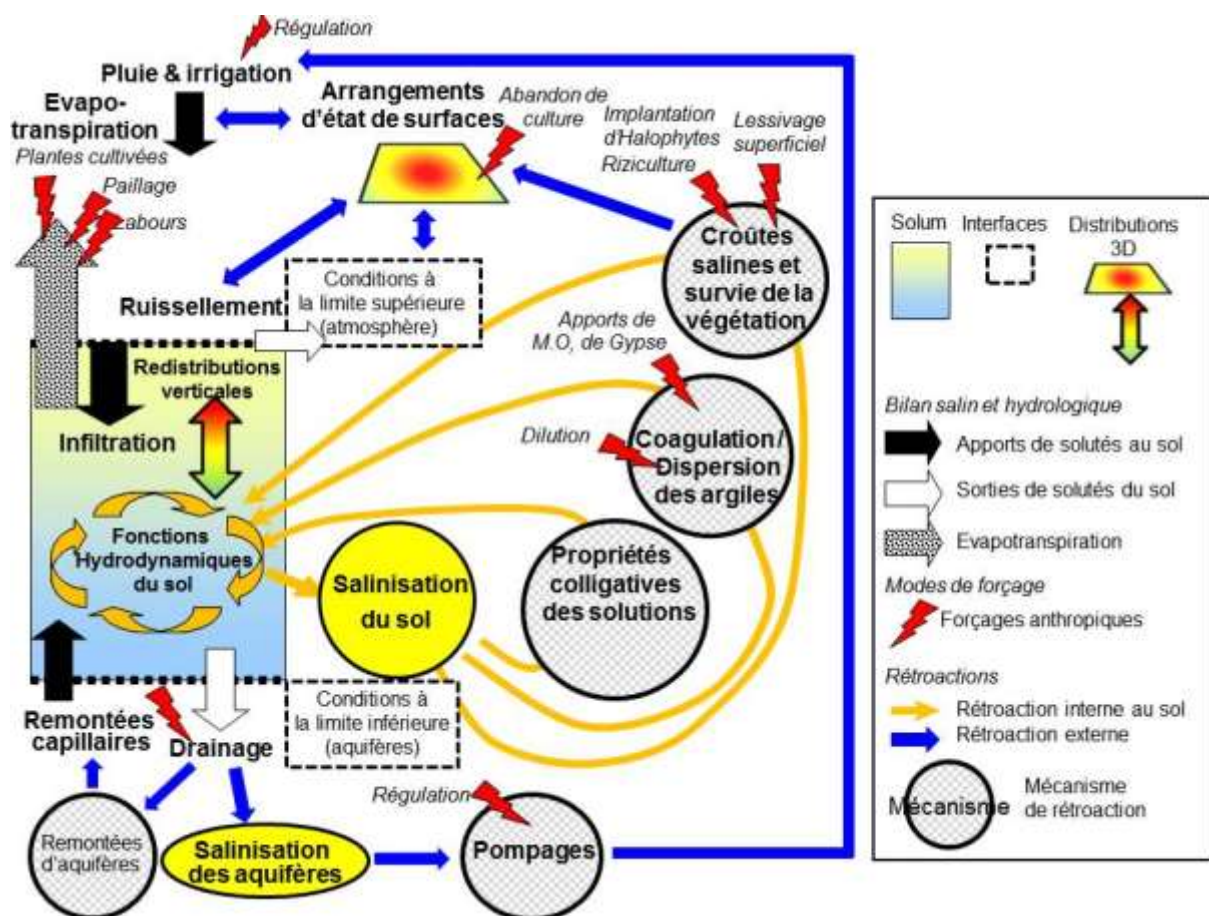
Régulation

Pluie & irrigation

Evapotranspiration

Plantes cultivées

Paillage

Labours

Arrangements d'état de surfaces

Abandon de culture

Implantation d'Halophytes

Riziculture

Lessivage superficiel

Croûtes salines et survie de la végétation

Ruissellement

Conditions à la limite supérieure (atmosphère)

Apports de M.O, de Gypse

Redistributions verticales

Infiltration

Dilution

Coagulation / Dispersion des argiles

Fonctions Hydrodynamiques du sol

Propriétés colligatives des solutions

Salinisation du sol

Conditions à la limite inférieure (aquifères)

Remontées capillaires

Drainage

Régulation

Remontées d'aquifères

Salinisation des aquifères

Pompages

Solum

Interfaces

Distributions 3D

Bilan salin et hydrologique

Apports de solutés au sol

Sorties de solutés du sol

Evapotranspiration

Modes de forçage

Forçages anthropiques

Rétroactions

Rétroaction interne au sol

Rétroaction externe

Mécanisme

Mécanisme de rétroaction